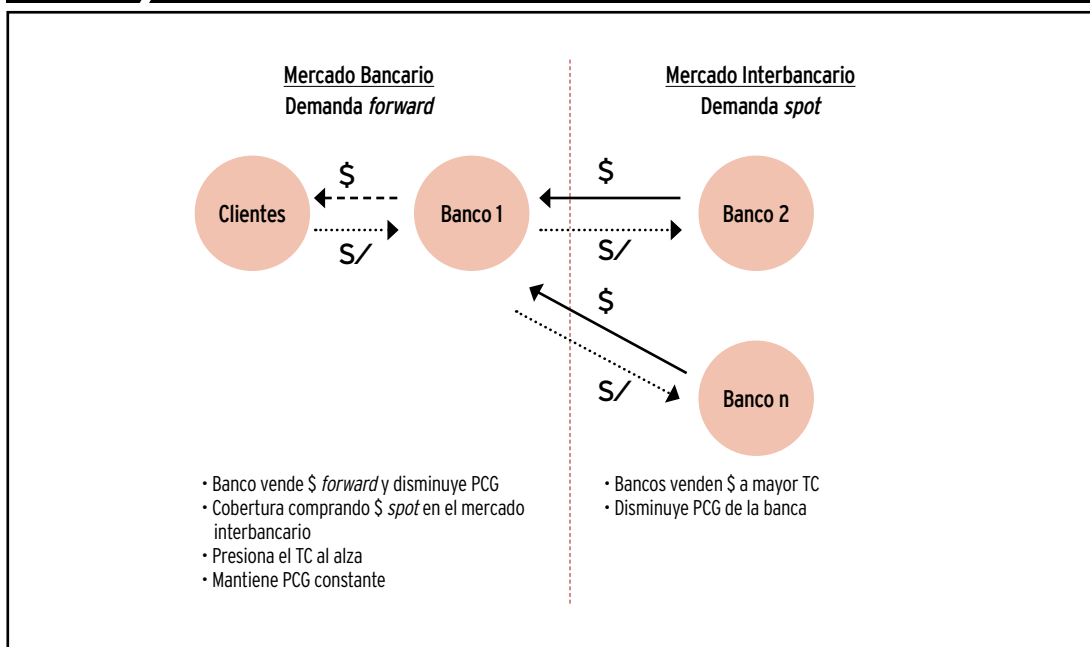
Mercado Bancario
Demanda *forward*

Mercado Interbancario
Demanda *spot*

$

Clientes

S/

Banco 1

$

S/

Banco 2

$

S/

Banco n

• Banco vende $ *forward* y disminuye PCG
• Cobertura comprando $ *spot* en el mercado interbancario
• Presiona el TC al alza
• Mantiene PCG constante

• Bancos venden $ a mayor TC
• Disminuye PCG de la banca